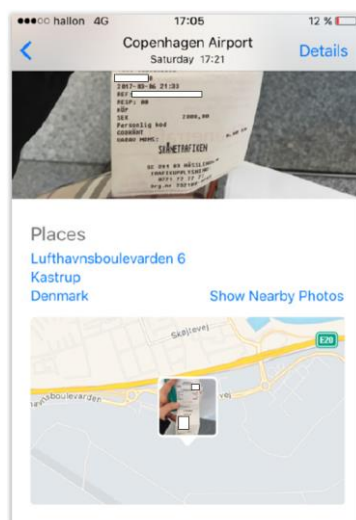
●●●○○ hallon 4G 17:05 12 %

<
Copenhagen Airport
Saturday 17:21
Details

2017-03-06 21:33
REF
RESP: 00
KÖP
SEK 2000,00
Personlig kod
GODKÄNT
VARAV MOMS:
SKÅNETRAFIKEN
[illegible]

Places
Lufthavnsboulevarden 6
Kastrup
Denmark
Show Nearby Photos

Skøjlevej
E20
havnsboulevarden